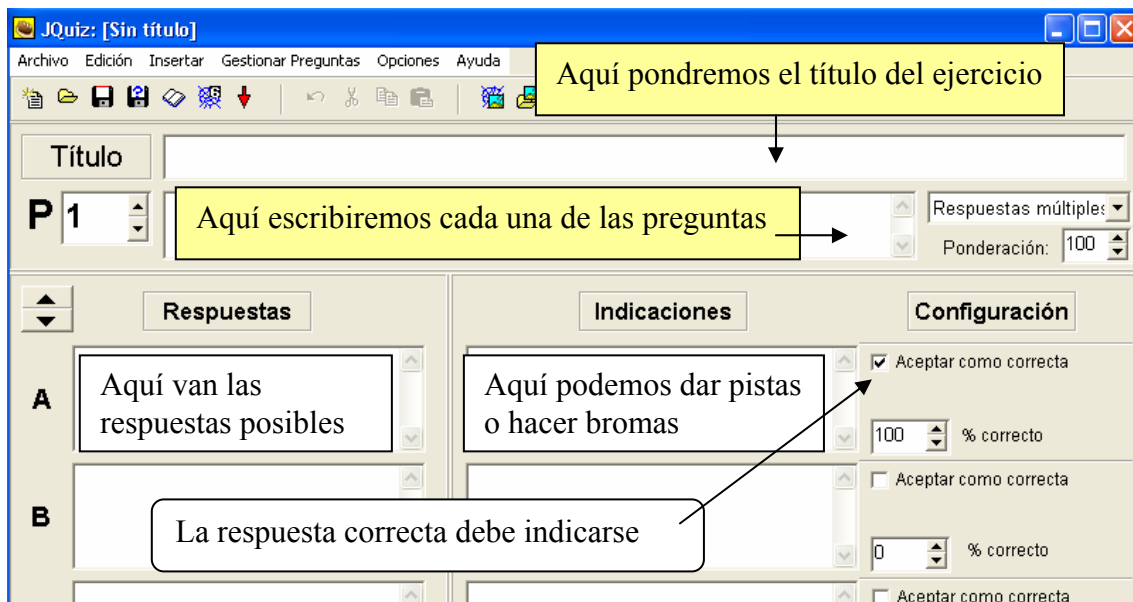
JQuiz: [Sin título]

Archivo Edición Insertar Gestionar Preguntas Opciones Ayuda

Aquí pondremos el título del ejercicio

Título

P 1

Aquí escribiremos cada una de las preguntas

Respuestas múltiples

Ponderación: 100

Respuestas

Indicaciones

Configuración

A

Aquí van las respuestas posibles

Aquí podemos dar pistas o hacer bromas

Aceptar como correcta

100 % correcto

B

Aceptar como correcta

La respuesta correcta debe indicarse

0 % correcto

Aceptar como correcta